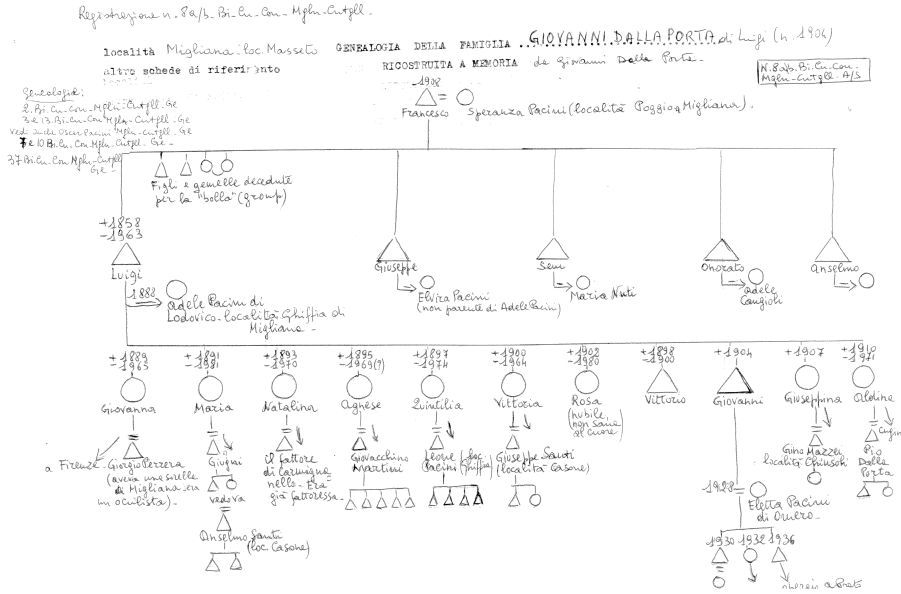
Registrazione n. 8a/b. Bi-Cu-Con-Mgln-Cutgll.

località Migliana: loc. Masseto GENEALOGIA DELLA FAMIGLIA GIOVANNI DALLA PORTA di Luigi (n. 1904)

altre schede di riferimento RICOSTRUITA A MEMORIA da Giovanni Della Porta.

N. 8a/b. Bi. Cu. Con. Mgln-Cutgll. A/S

Genealogie:
2. Bi-Cu-Con-Mgln-Cutgll. Ge
3 e 13. Bi-Cu-Con-Mgln-Cutgll. Ge
Vedi anche Oscar Pacini Mgln-Cutgll. Ge
7 e 10 Bi-Cu-Con-Mgln-Cutgll. Ge.
37 Bi-Cu-Con-Mgln-Cutgll Ge.

-1908
Francesco
Speranza Pacini (località Poggio a Migliana).

Figli e gemelle decedute per la "bolla" (group)

+1858
-1963
Luigi

1882
Adele Pacini di Lodovico - località Ghiffia di Migliana.

Giuseppe
Elvira Pacini (non parente di Adele Pacini)

Sem
Maria Nuti

Onorato
Adele Cangioli

Anselmo

+1889 -1965 Giovanna
a Firenze - Giorgio Ferrera (aveva una sorella di Migliana, era un oculista).

+1891 -1981 Maria
Giugni
vedova
Anselmo Santi (loc. Casone)

+1893 -1970 Natalina
il fattore di Carmignano nello - Era già fattoressa.

+1895 -1969(?) Agnese
Giovacchino Martini

+1897 -1974 Quintilia
Leone Pacini (loc. Ghiffia)

+1900 -1964 Vittoria
Giuseppe Santi (località Casone)

+1902 -1980 Rosa
(nubile, non sana di cuore)

+1898 -1900 Vittorio

+1904 Giovanni
1928
Eletta Pacini di Omero.
1930 1932 1936
morì in guerra a Prato

+1907 Giuseppina
Gino Mazzei località Chiusoli

+1910 -1971 Aldina
Pio Dalla Porta
cugino